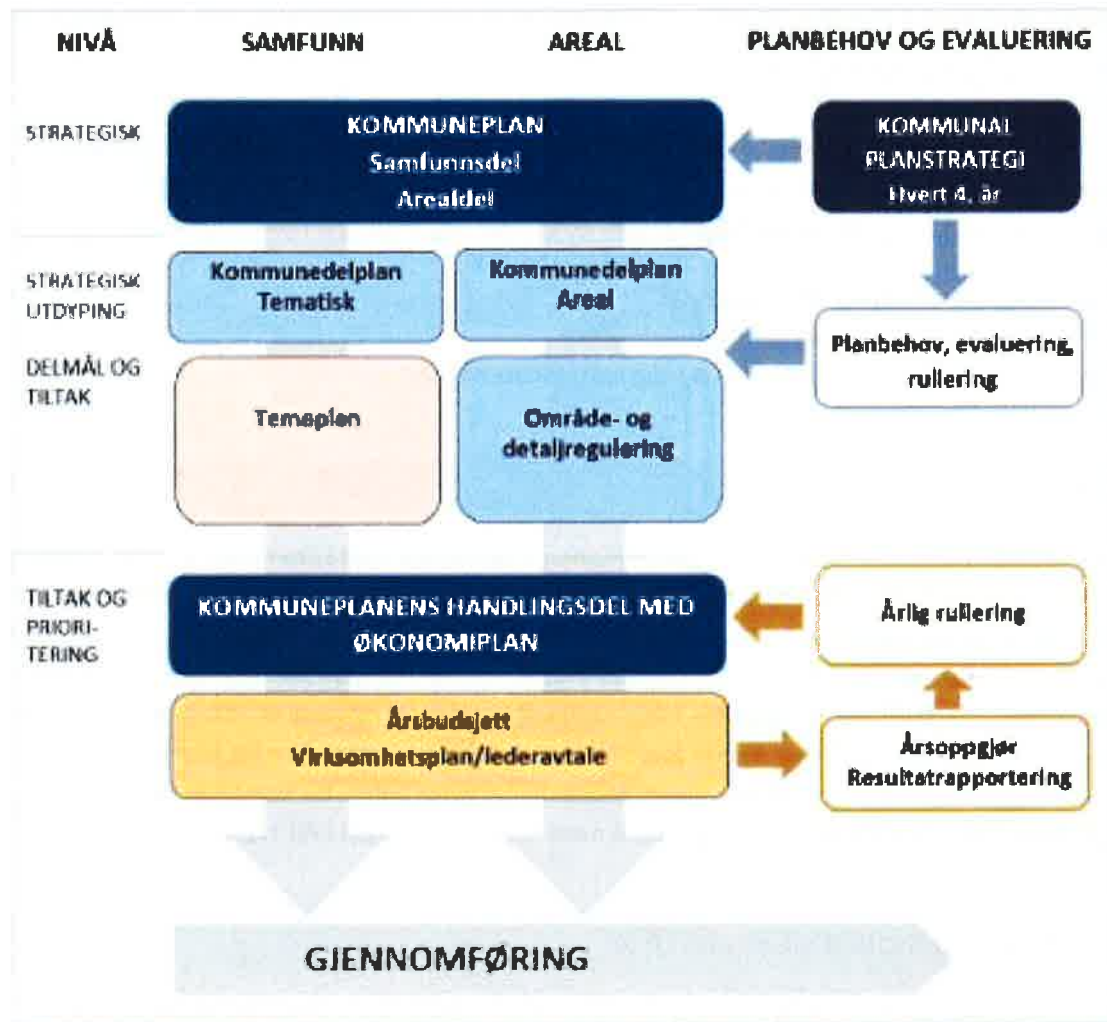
NIVÅ SAMFUNN AREAL PLANBEHOV OG EVALUERING

STRATEGISK

KOMMUNEPLAN
Samfunnsdel
Arealdel

KOMMUNAL PLANSTRATEGI
Hvert 4. år

STRATEGISK UTDYPING

Kommunedelplan Tematisk

Kommunedelplan Areal

Planbehov, evaluering, rullering

DELMÅL OG TILTAK

Temaplan

Område- og detaljregulering

TILTAK OG PRIORI-TERING

KOMMUNEPLANENS HANDLINGSDEL MED ØKONOMIPLAN

Årlig rullering

Årsbudsjett
Virksomhetsplan/lederavtale

Årsoppgjør
Resultatrapportering

GJENNOMFØRING